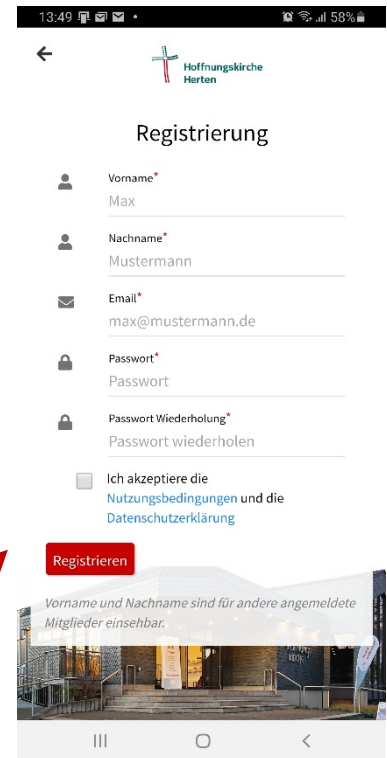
13:49 58%

Hoffnungskirche Herten

Registrierung

Vorname*
Max

Nachname*
Mustermann

Email*
max@mustermann.de

Passwort*
Passwort

Passwort Wiederholung*
Passwort wiederholen

Ich akzeptiere die Nutzungsbedingungen und die Datenschutzerklärung

Registrieren

Vorname und Nachname sind für andere angemeldete Mitglieder einsehbar.